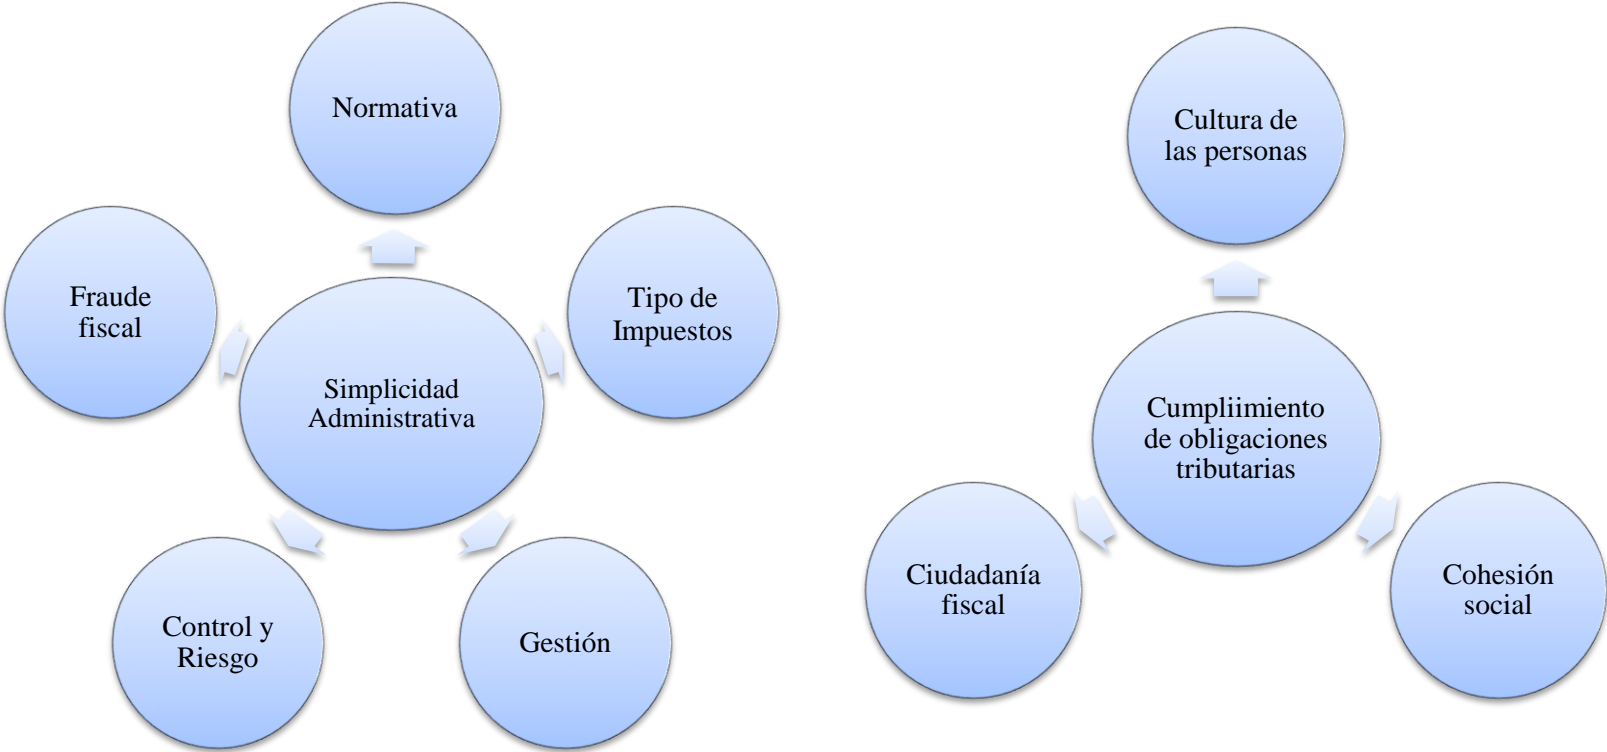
Normativa

Fraude fiscal

Tipo de Impuestos

Simplicidad Administrativa

Control y Riesgo

Gestión

Cultura de las personas

Cumpliimiento de obligaciones tributarias

Ciudadanía fiscal

Cohesión social